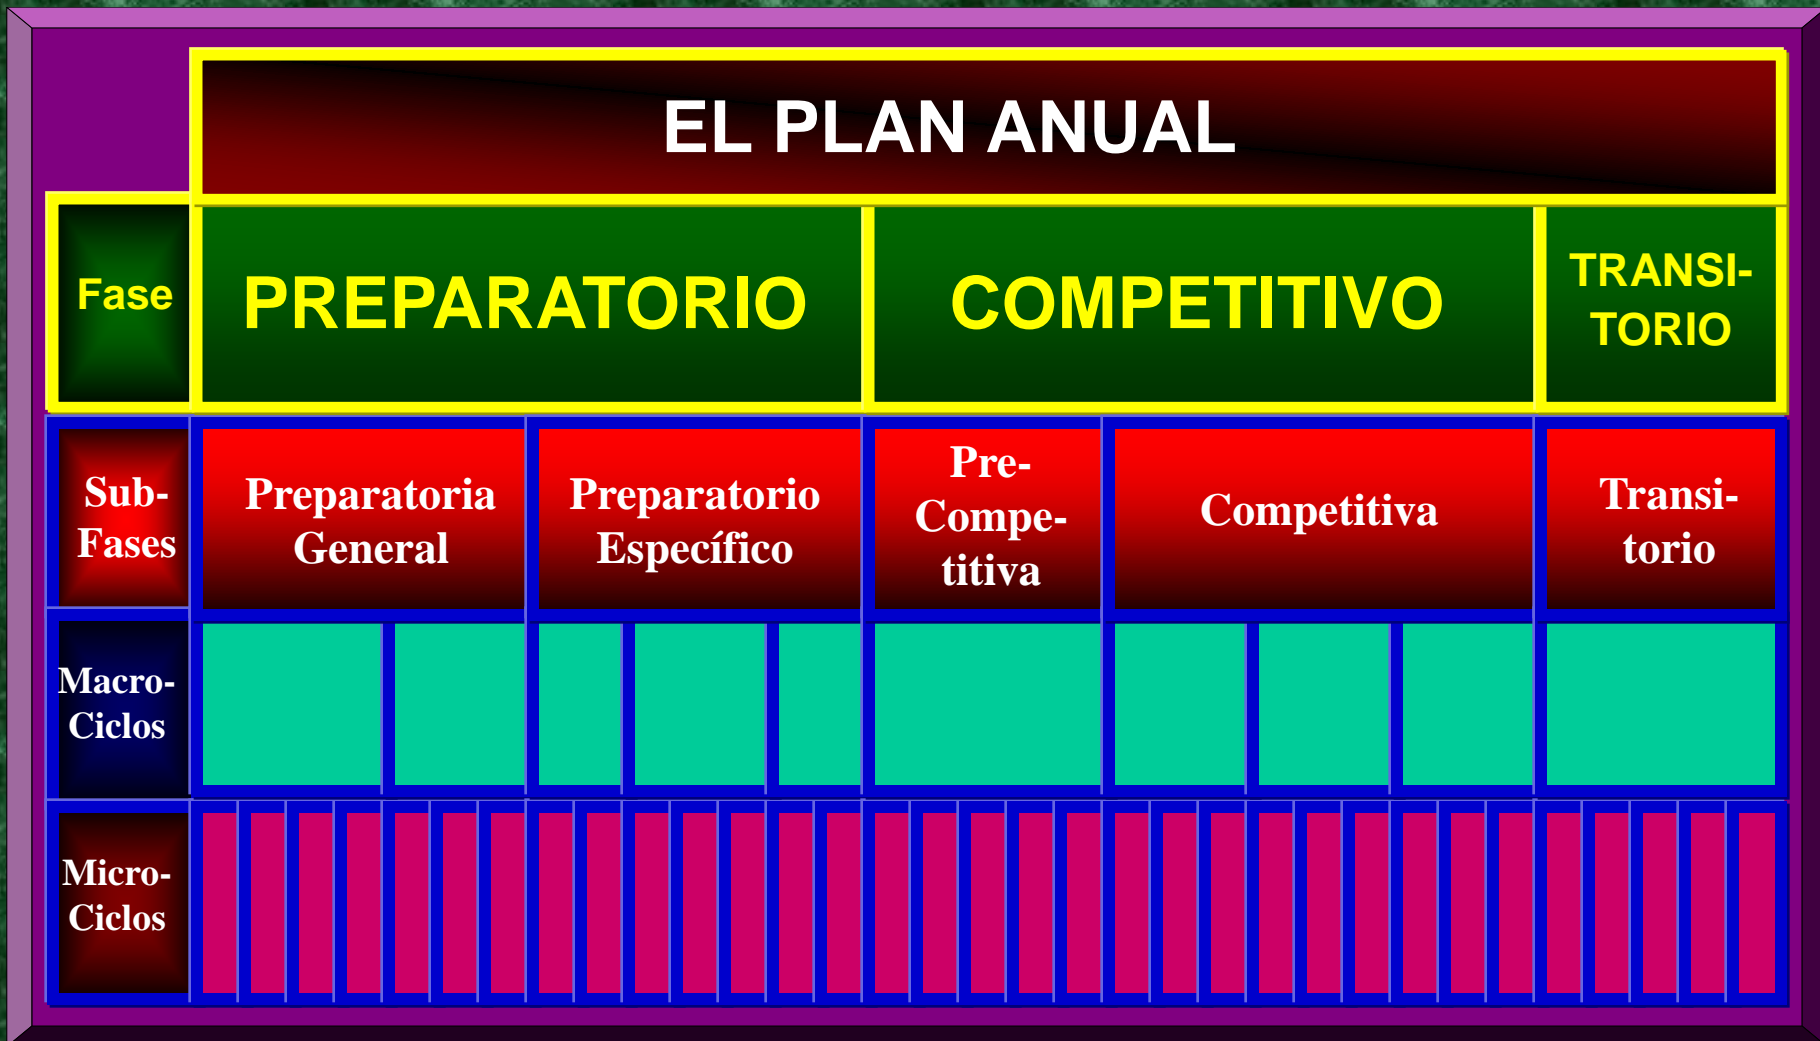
EL PLAN ANUAL

| Fase | PREPARATORIO | | | COMPETITIVO | | TRANSI-TORIO |
|---|---|---|---|---|---|---|
| Sub-Fases | Preparatoria General | Preparatorio Específico | Pre-Compe-titiva | Competitiva | Transi-torio |
| Macro-Ciclos | | | | | |
| Micro-Ciclos | | | | | |